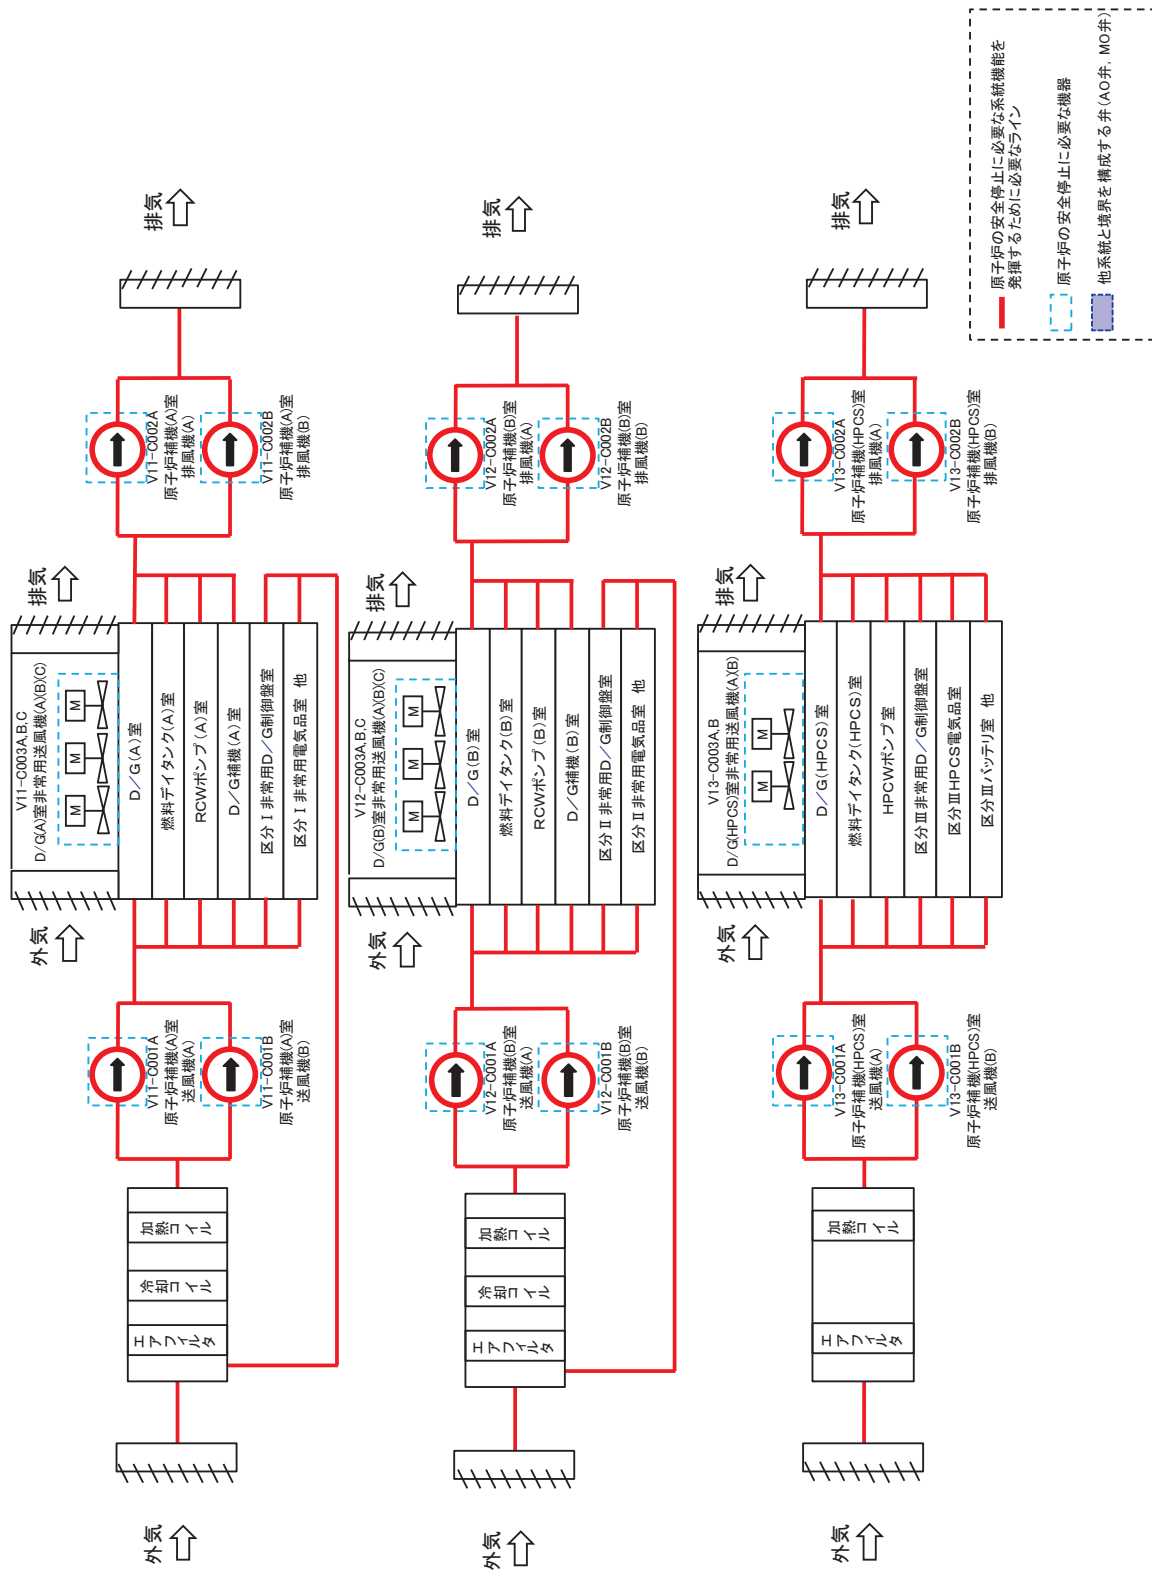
原子炉の安全停止に必要な系統機能を発揮するために必要なライン

原子炉の安全停止に必要な機器

他系統と境界を構成する弁(AO弁，MO弁)

排気

排気

排気

V11-C002A
原子炉補機(A)室
排風機(A)

V11-C002B
原子炉補機(A)室
排風機(B)

V12-C002A
原子炉補機(B)室
排風機(A)

V12-C002B
原子炉補機(B)室
排風機(B)

V13-C002A
原子炉補機(HPCS)室
排風機(A)

V13-C002B
原子炉補機(HPCS)室
排風機(B)

排気

排気

排気

V11-C003A,B,C
D/G(A)室非常用送風機(A)(B)(C)

M M M

D／G(A)室
燃料デイタンク(A)室
RCWポンプ(A)室
D／G補機(A)室
区分Ⅰ非常用D／G制御盤室
区分Ⅰ非常用電気品室 他

V12-C003A,B,C
D/G(B)室非常用送風機(A)(B)(C)

M M M

D／G(B)室
燃料デイタンク(B)室
RCWポンプ(B)室
D／G補機(B)室
区分Ⅱ非常用D／G制御盤室
区分Ⅱ非常用電気品室 他

V13-C003A,B
D/G(HPCS)室非常用送風機(A)(B)

M M

D／G(HPCS)室
燃料デイタンク(HPCS)室
HPCWポンプ室
区分Ⅲ非常用D／G制御盤室
区分ⅢHPCS電気品室
区分Ⅲバッテリ室 他

外気

外気

外気

V11-C001A
原子炉補機(A)室
送風機(A)

V11-C001B
原子炉補機(A)室
送風機(B)

V12-C001A
原子炉補機(B)室
送風機(A)

V12-C001B
原子炉補機(B)室
送風機(B)

V13-C001A
原子炉補機(HPCS)室
送風機(A)

V13-C001B
原子炉補機(HPCS)室
送風機(B)

加熱コイル
冷却コイル
エアフィルタ

加熱コイル
冷却コイル
エアフィルタ

加熱コイル
エアフィルタ

外気

外気

外気